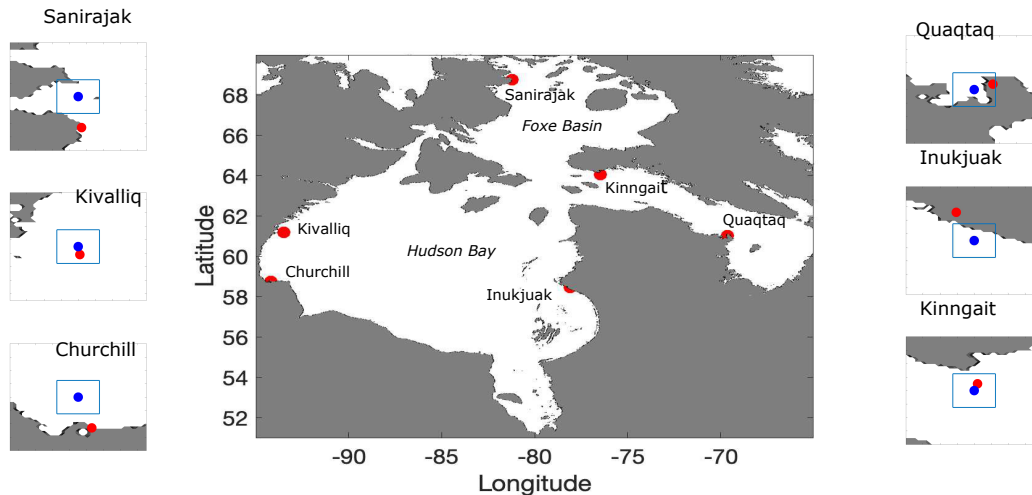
Sanirajak

Kivalliq

Churchill

Quaqtaq

Inukjuak

Kinngait

Sanirajak
Foxe Basin
Kinngait
Quaqtaq
Kivalliq
Hudson Bay
Churchill
Inukjuak

Latitude
68
66
64
62
60
58
56
54
52

-90
-85
-80
-75
-70
Longitude